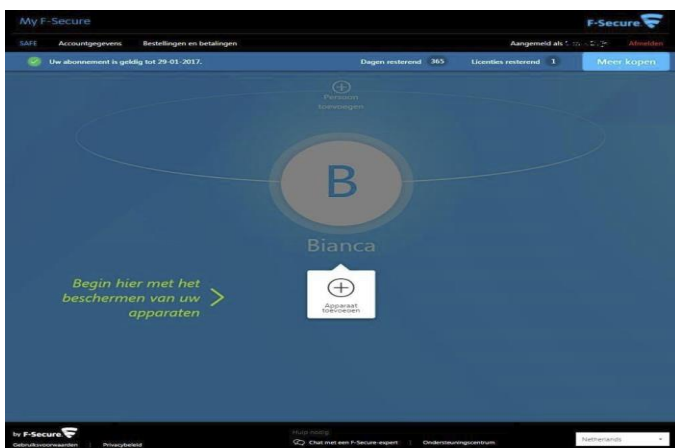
My F-Secure

F-Secure

SAFE Accountgegevens Bestellingen en betalingen

Aangemeld als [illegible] Afmelden

Uw abonnement is geldig tot 29-01-2017.

Dagen resterend 365 Licenties resterend 1

Meer kopen

Persoon toevoegen

B

Bianca

Begin hier met het beschermen van uw apparaten

Apparaat toevoegen

by F-Secure

Gebruiksvoorwaarden Privacybeleid

Hulp nodig

Chat met een F-Secure-expert Ondersteuningscentrum

Netherlands